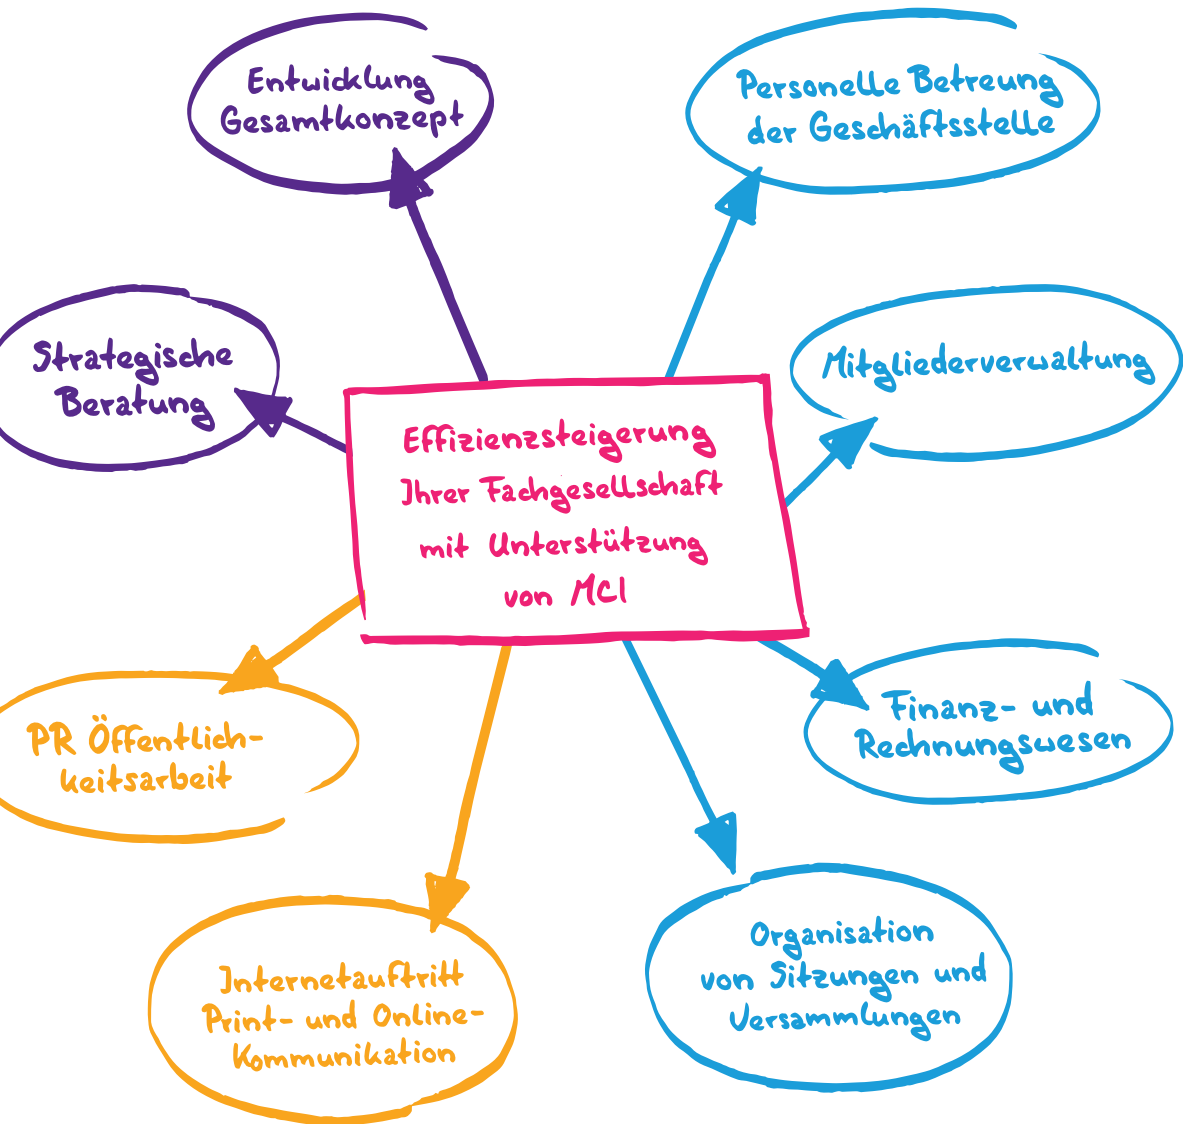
Entwicklung Gesamtkonzept

Personelle Betreung der Geschäftsstelle

Strategische Beratung

Mitgliederverwaltung

Effizienzsteigerung Ihrer Fachgesellschaft mit Unterstützung von MCI

Finanz- und Rechnungswesen

PR Öffentlichkeitsarbeit

Internetauftritt Print- und Online-Kommunikation

Organisation von Sitzungen und Versammlungen